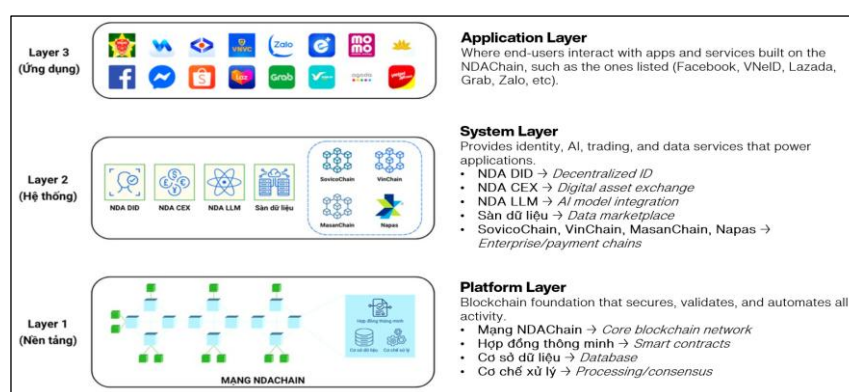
Layer 3
(Ứng dụng)

VNVC Zalo momo
lazada Grab agoda

Application Layer
Where end-users interact with apps and services built on the NDAChain, such as the ones listed (Facebook, VNeID, Lazada, Grab, Zalo, etc).

Layer 2
(Hệ thống)

NDA DID NDA CEX NDA LLM Sàn dữ liệu

SovicoChain VinChain
MasanChain Napas

System Layer
Provides identity, AI, trading, and data services that power applications.
• NDA DID → Decentralized ID
• NDA CEX → Digital asset exchange
• NDA LLM → AI model integration
• Sàn dữ liệu → Data marketplace
• SovicoChain, VinChain, MasanChain, Napas → Enterprise/payment chains

Layer 1
(Nền tảng)

Hợp đồng thông minh
Cơ sở dữ liệu Cơ chế xử lý

MẠNG NDACHAIN

Platform Layer
Blockchain foundation that secures, validates, and automates all activity.
• Mạng NDAChain → Core blockchain network
• Hợp đồng thông minh → Smart contracts
• Cơ sở dữ liệu → Database
• Cơ chế xử lý → Processing/consensus